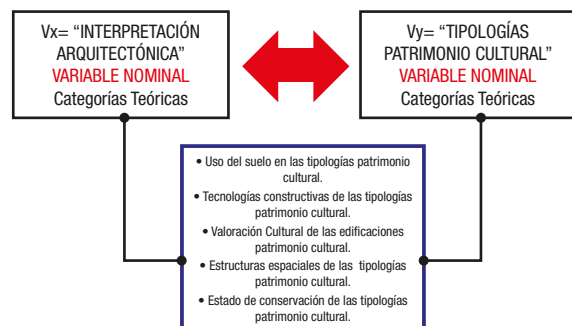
Vx= “INTERPRETACIÓN ARQUITECTÓNICA”
VARIABLE NOMINAL
Categorías Teóricas

Vy= “TIPOLOGÍAS PATRIMONIO CULTURAL”
VARIABLE NOMINAL
Categorías Teóricas

• Uso del suelo en las tipologías patrimonio cultural.
• Tecnologías constructivas de las tipologías patrimonio cultural.
• Valoración Cultural de las edificaciones patrimonio cultural.
• Estructuras espaciales de las tipologías patrimonio cultural.
• Estado de conservación de las tipologías patrimonio cultural.